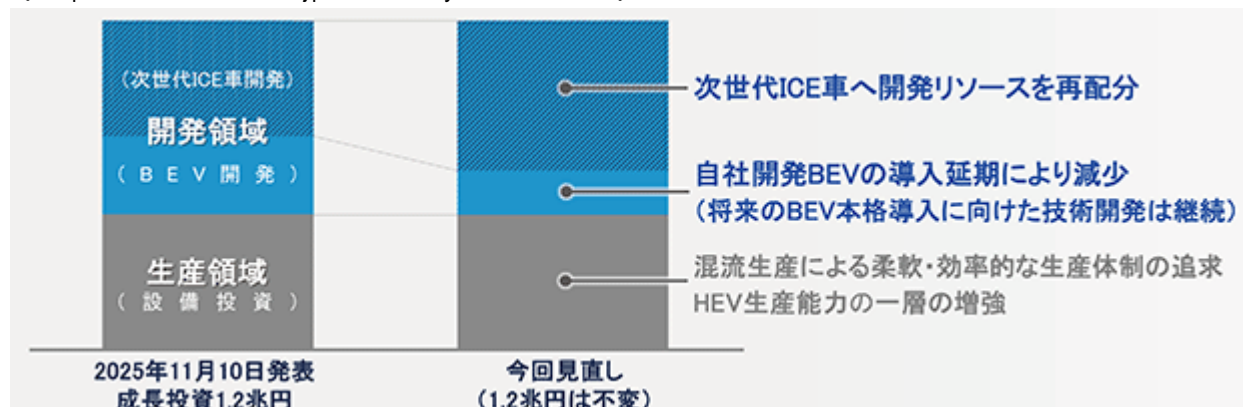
（次世代ICE車開発）
開発領域
（ＢＥＶ開発）
生産領域
（設備投資）

次世代ICE車へ開発リソースを再配分

自社開発BEVの導入延期により減少
（将来のBEV本格導入に向けた技術開発は継続）

混流生産による柔軟・効率的な生産体制の追求
HEV生産能力の一層の増強

2025年11月10日発表
成長投資1.2兆円

今回見直し
（1.2兆円は不変）